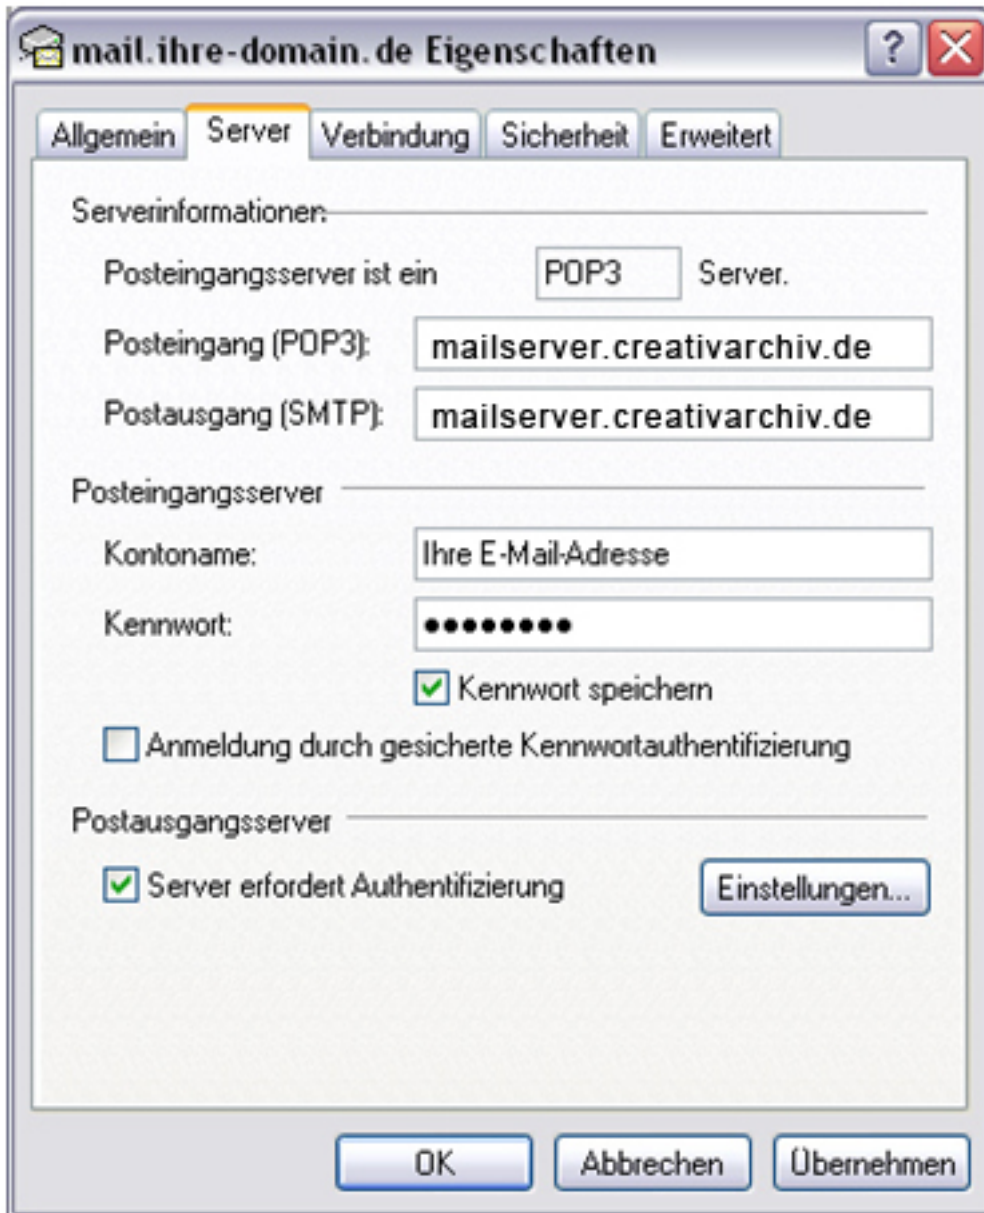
mail.ihre-domain.de Eigenschaften

?

Allgemein | Server | Verbindung | Sicherheit | Erweitert

Serverinformationen:

Posteingangsserver ist ein POP3 Server.

Posteingang (POP3): mailserver.creativarchiv.de

Postausgang (SMTP): mailserver.creativarchiv.de

Posteingangsserver

Kontoname: Ihre E-Mail-Adresse

Kennwort: ●●●●●●●●●

Kennwort speichern

Anmeldung durch gesicherte Kennwortauthentifizierung

Postausgangsserver

Server erfordert Authentifizierung

Einstellungen...

OK Abbrechen Übernehmen